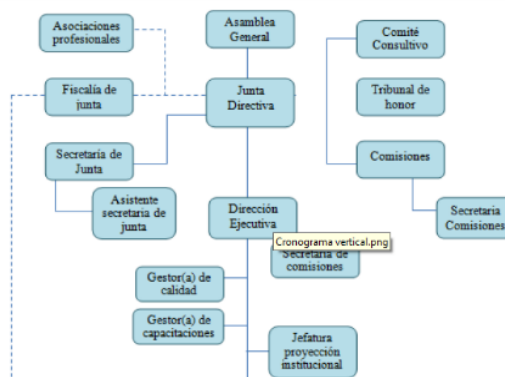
Asociaciones profesionales

Asamblea General

Comité Consultivo

Fiscalía de junta

Junta Directiva

Tribunal de honor

Secretaría de Junta

Comisiones

Asistente secretaria de junta

Dirección Ejecutiva

Secretaria Comisiones

Cronograma vertical.png

Secretaría de comisiones

Gestor(a) de calidad

Gestor(a) de capacitaciones

Jefatura proyección institucional